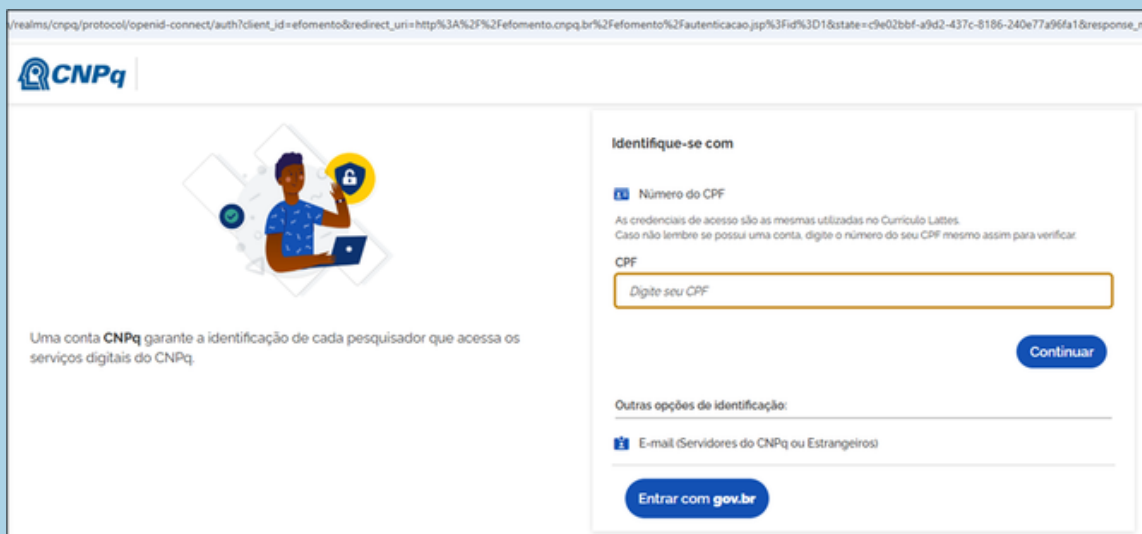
/realms/cnpq/protocol/openid-connect/auth?client_id=efomento&redirect_uri=http%3A%2F%2Fefomento.cnpq.br%2Fefomento%2Fautenticacao.jsp%3Fid%3D1&state=c9e02bbf-a9d2-437c-8186-240e77a96fa1&response_

CNPq

Uma conta **CNPq** garante a identificação de cada pesquisador que acessa os serviços digitais do CNPq.

Identifique-se com

Número do CPF

As credenciais de acesso são as mesmas utilizadas no Currículo Lattes.
Caso não lembre se possui uma conta, digite o número do seu CPF mesmo assim para verificar.

CPF

Digite seu CPF

Continuar

Outras opções de identificação:

E-mail (Servidores do CNPq ou Estrangeiros)

Entrar com **gov.br**